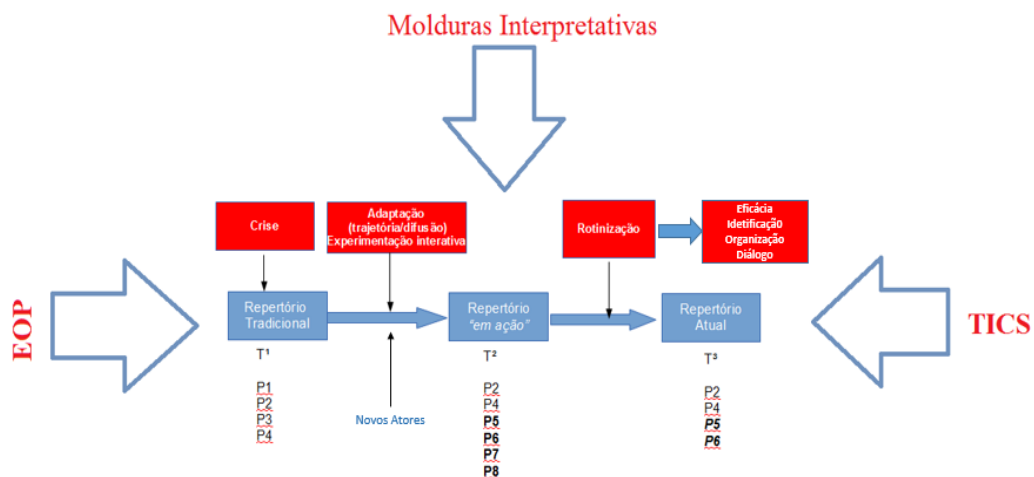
Molduras Interpretativas

EOP

Crise

Adaptação (trajetória/difusão) Experimentação interativa

Rotinização

Eficácia
Idetificação
Organização
Diálogo

TICS

Repertório Tradicional

Repertório *"em ação"*

Repertório Atual

Novos Atores

T¹

P1
P2
P3
P4

T²

P2
P4
**P5**
**P6**
**P7**
**P8**

T³

P2
P4
***P5***
***P6***